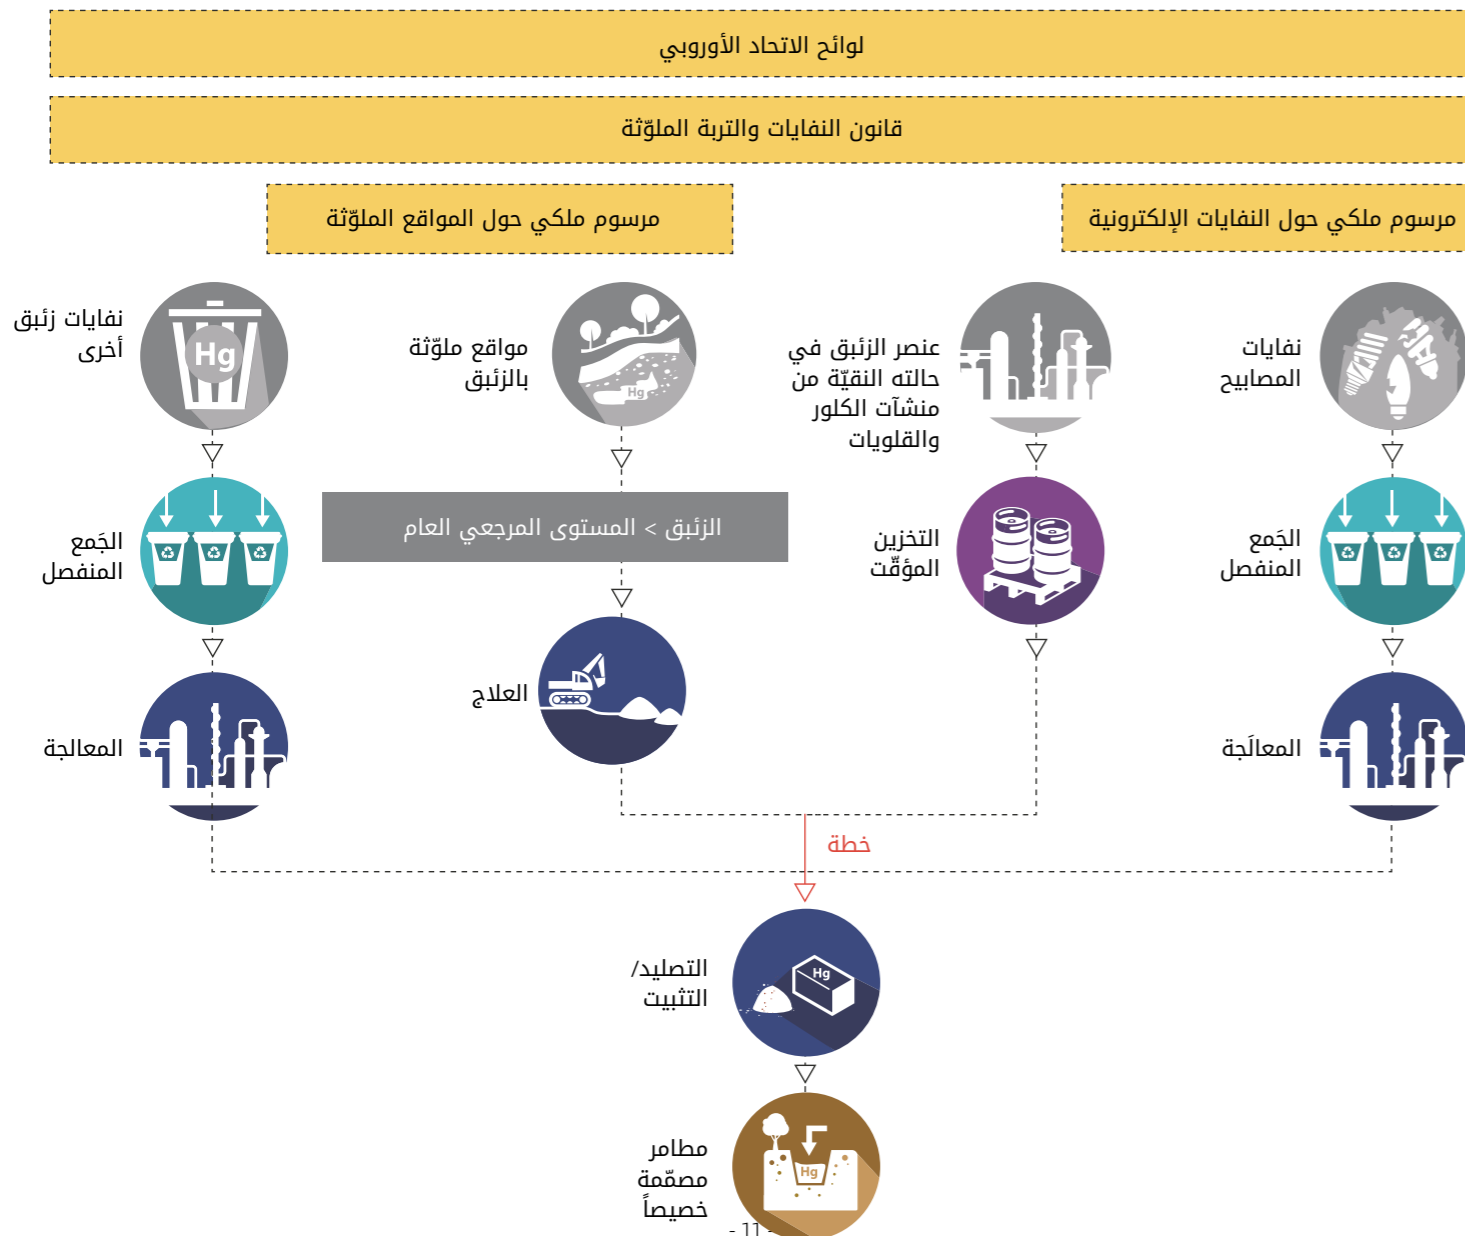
لوائح الاتحاد الأوروبي

قانون النفايات والتربة الملوّثة

مرسوم ملكي حول المواقع الملوّثة

مرسوم ملكي حول النفايات الإلكترونية

نفايات زئبق أخرى

Hg

مواقع ملوّثة بالزئبق

Hg

عنصر الزئبق في حالته النقيّة من منشآت الكلور والقلويات

نفايات المصابيح

الجَمع المنفصل

الزئبق > المستوى المرجعي العام

التخزين المؤقّت

الجَمع المنفصل

العلاج

المعالجة

المعالَجة

خطة

التصليد/ التثبيت

Hg

مطامر مصمّمة خصيصاً

Hg

- 11 -